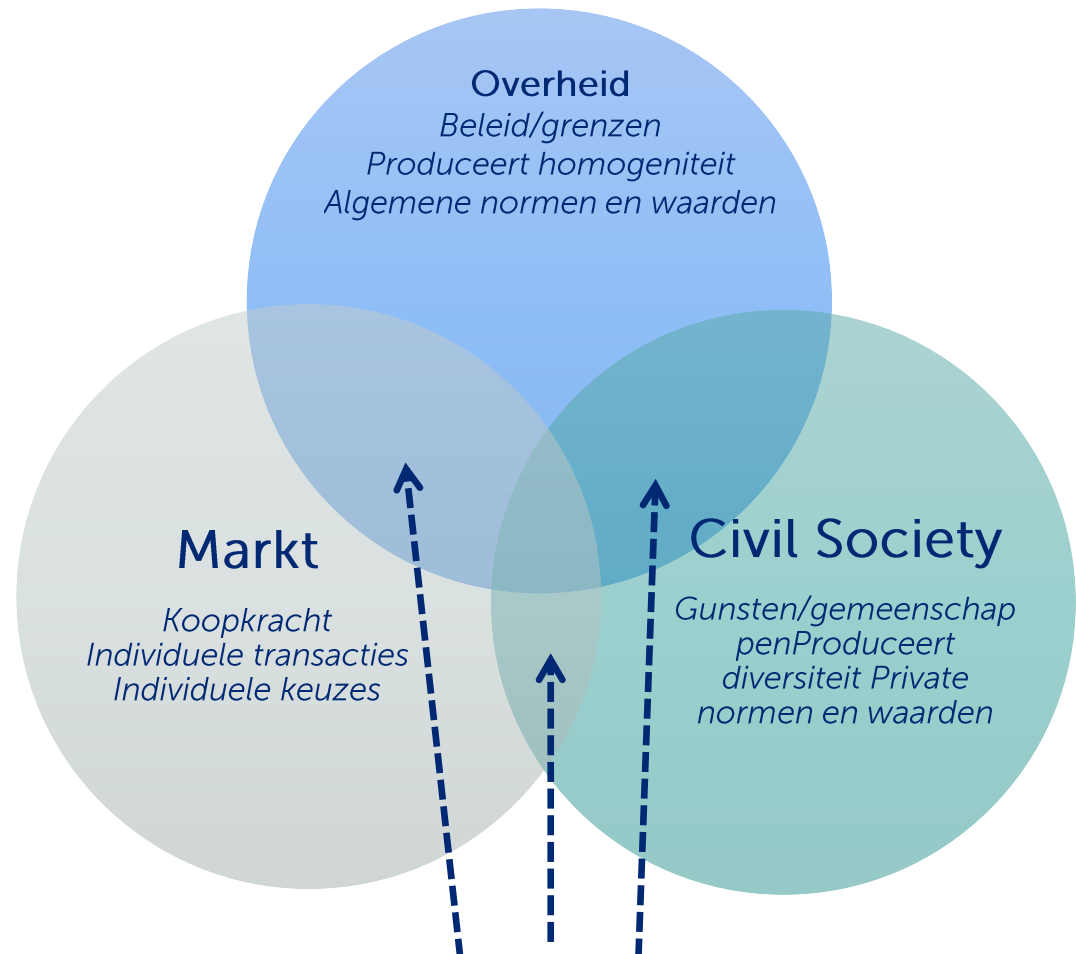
Overheid
Beleid/grenzen
Produceert homogeniteit
Algemene normen en waarden

Markt
Koopkracht
Individuele transacties
Individuele keuzes

Civil Society
Gunsten/gemeenschap penProduceert diversiteit Private normen en waarden